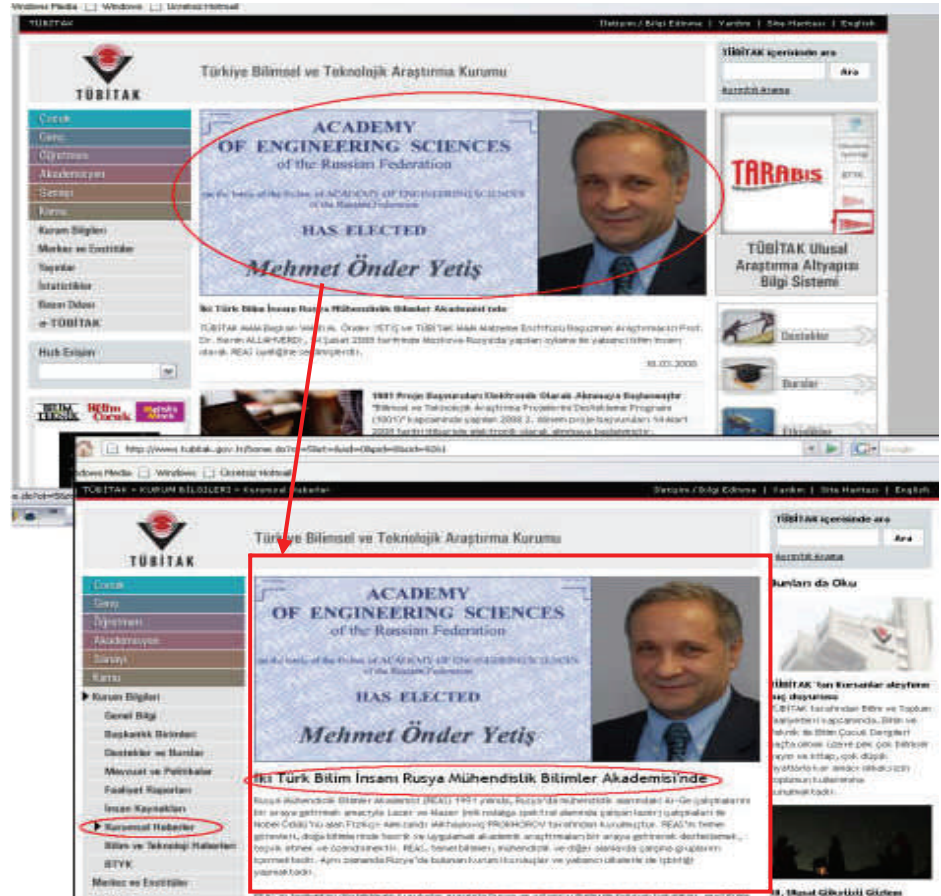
Windows Media Windows Ücretsiz Hotmail

TÜBİTAK

İletişim / Bilgi Edinme | Yardım | Site Haritası | English

TÜBİTAK

Türkiye Bilimsel ve Teknolojik Araştırma Kurumu

TÜBİTAK içerisinde ara

Ara

Gelişmiş Arama

Çocuk
Genç
Öğretmen
Akademisyen
Sanayi
Kamu
Kurum Bilgileri
Merkez ve Enstitüler
Yayınlar
İstatistikler
Basın Odası
e-TÜBİTAK

Hızlı Erişim

ACADEMY OF ENGINEERING SCIENCES of the Russian Federation

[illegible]

HAS ELECTED

Mehmet Önder Yetiş

İki Türk Bilim İnsanı Rusya Mühendislik Bilimler Akademisi'nde

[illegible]

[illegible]

TARABIS

TÜBİTAK Ulusal Araştırma Altyapısı Bilgi Sistemi

Destekler

Burslar

Etkinlikler

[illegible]

http://www.tubitak.gov.tr/home.do?ot=5&sid=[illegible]

Windows Media Windows Ücretsiz Hotmail

TÜBİTAK > KURUM BİLGİLERİ > Kurumsal Haberler

İletişim / Bilgi Edinme | Yardım | Site Haritası | English

TÜBİTAK

Türkiye Bilimsel ve Teknolojik Araştırma Kurumu

TÜBİTAK içerisinde ara

Ara

Gelişmiş Arama

Bunları da Oku

Çocuk
Genç
Öğretmen
Akademisyen
Sanayi
Kamu
Kurum Bilgileri
Genel Bilgi
Başkanlık Birimleri
Destekler ve Burslar
Mevzuat ve Politikalar
Faaliyet Raporları
İnsan Kaynakları
Kurumsal Haberler
Bilim ve Teknoloji Haberleri
BTYK
Merkez ve Enstitüler

ACADEMY OF ENGINEERING SCIENCES of the Russian Federation

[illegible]

HAS ELECTED

Mehmet Önder Yetiş

İki Türk Bilim İnsanı Rusya Mühendislik Bilimler Akademisi'nde

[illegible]

TÜBİTAK'tan Kursanlar ale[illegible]

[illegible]

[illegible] Ulusal Gökyüzü Gözlem